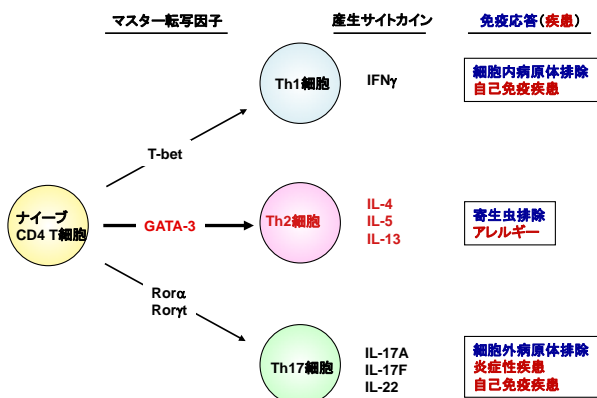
マスター転写因子

産生サイトカイン

免疫応答（疾患）

Th1細胞

IFNγ

細胞内病原体排除
自己免疫疾患

T-bet

ナイーブ
CD4 T細胞

GATA-3

Th2細胞

IL-4
IL-5
IL-13

寄生虫排除
アレルギー

Rorα
Rorγt

Th17細胞

IL-17A
IL-17F
IL-22

細胞外病原体排除
炎症性疾患
自己免疫疾患